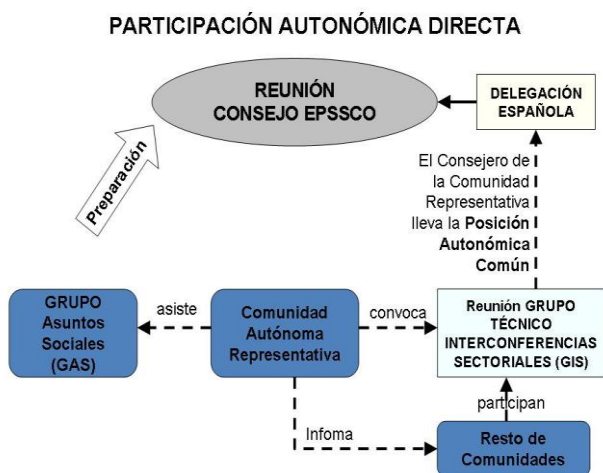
PARTICIPACIÓN AUTONÓMICA DIRECTA

REUNIÓN CONSEJO EPSSCO

DELEGACIÓN ESPAÑOLA

Preparación

El Consejero de la Comunidad Representativa lleva la Posición Autonómica Común

GRUPO Asuntos Sociales (GAS)

asiste

Comunidad Autónoma Representativa

convoca

Reunión GRUPO TÉCNICO INTERCONFERENCIAS SECTORIALES (GIS)

participan

Infoma

Resto de Comunidades